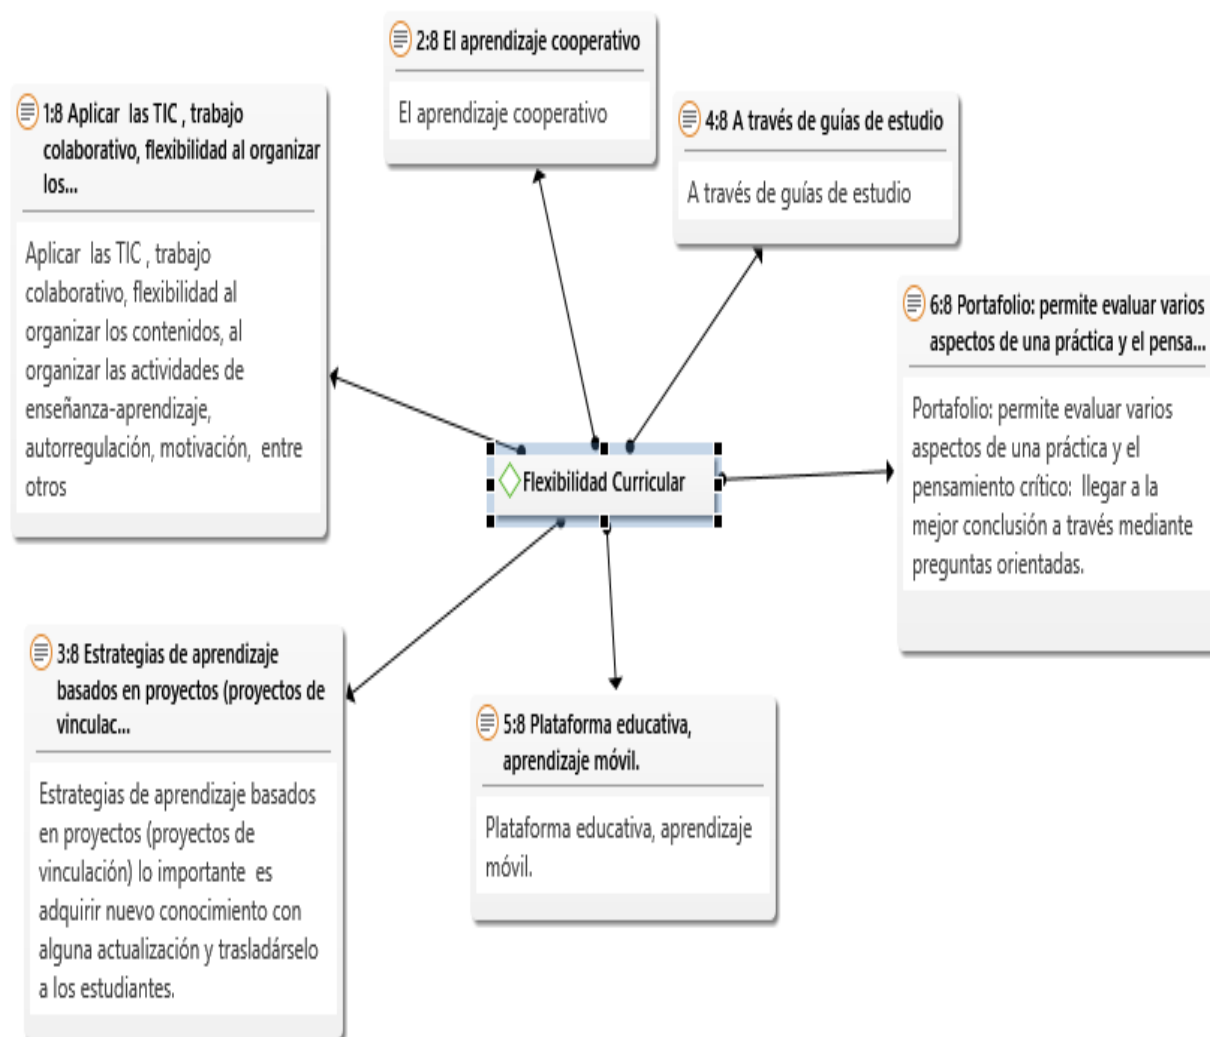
2:8 El aprendizaje cooperativo

El aprendizaje cooperativo

1:8 Aplicar las TIC , trabajo colaborativo, flexibilidad al organizar los...

Aplicar las TIC , trabajo colaborativo, flexibilidad al organizar los contenidos, al organizar las actividades de enseñanza-aprendizaje, autorregulación, motivación, entre otros

4:8 A través de guías de estudio

A través de guías de estudio

6:8 Portafolio: permite evaluar varios aspectos de una práctica y el pensa...

Portafolio: permite evaluar varios aspectos de una práctica y el pensamiento crítico: llegar a la mejor conclusión a través mediante preguntas orientadas.

Flexibilidad Curricular

3:8 Estrategias de aprendizaje basados en proyectos (proyectos de vinculac...

Estrategias de aprendizaje basados en proyectos (proyectos de vinculación) lo importante es adquirir nuevo conocimiento con alguna actualización y trasladárselo a los estudiantes.

5:8 Plataforma educativa, aprendizaje móvil.

Plataforma educativa, aprendizaje móvil.